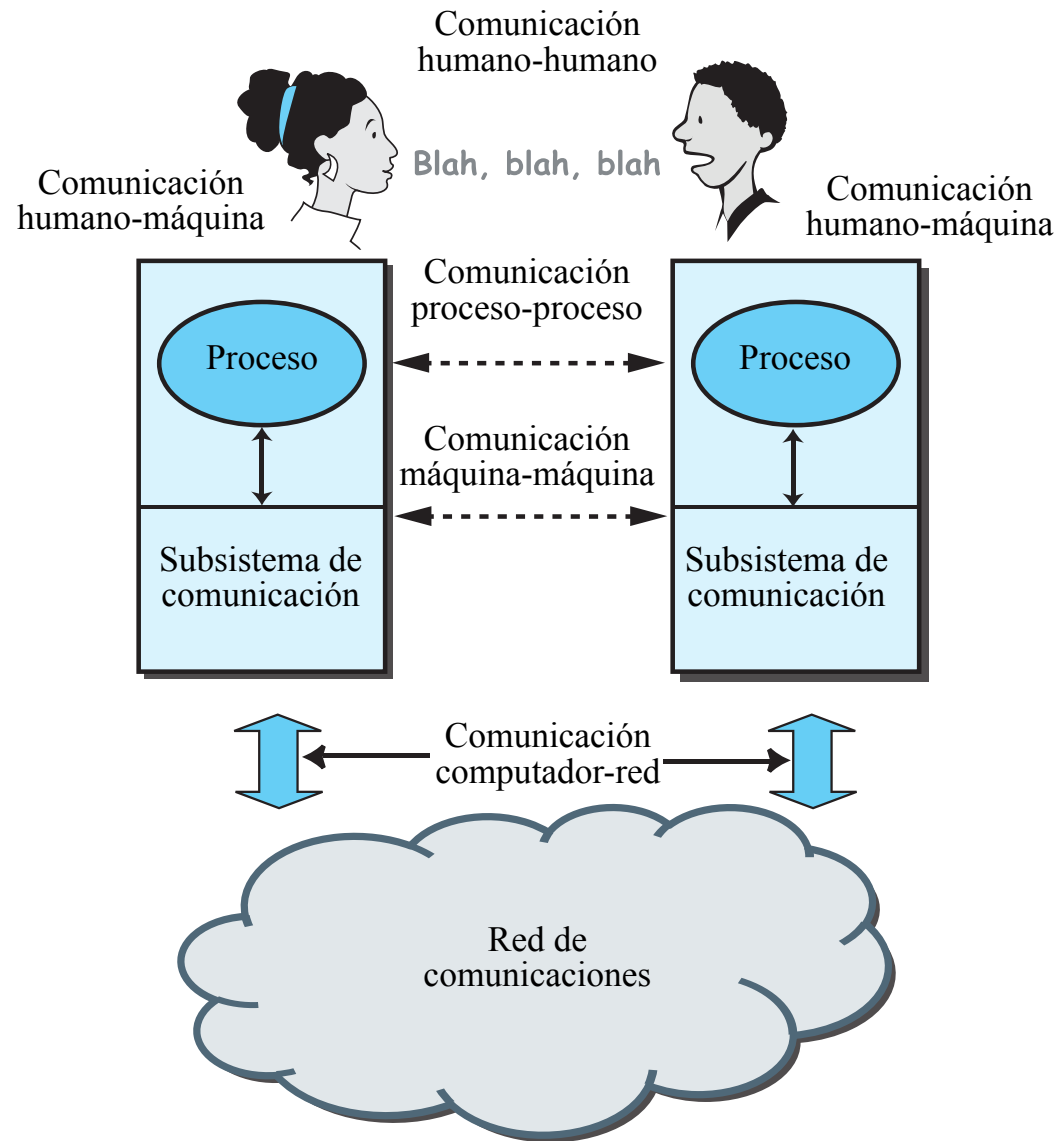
Comunicación humano-humano

Comunicación humano-máquina

Blah, blah, blah

Comunicación humano-máquina

Comunicación proceso-proceso

Proceso

Proceso

Comunicación máquina-máquina

Subsistema de comunicación

Subsistema de comunicación

Comunicación computador-red

Red de comunicaciones